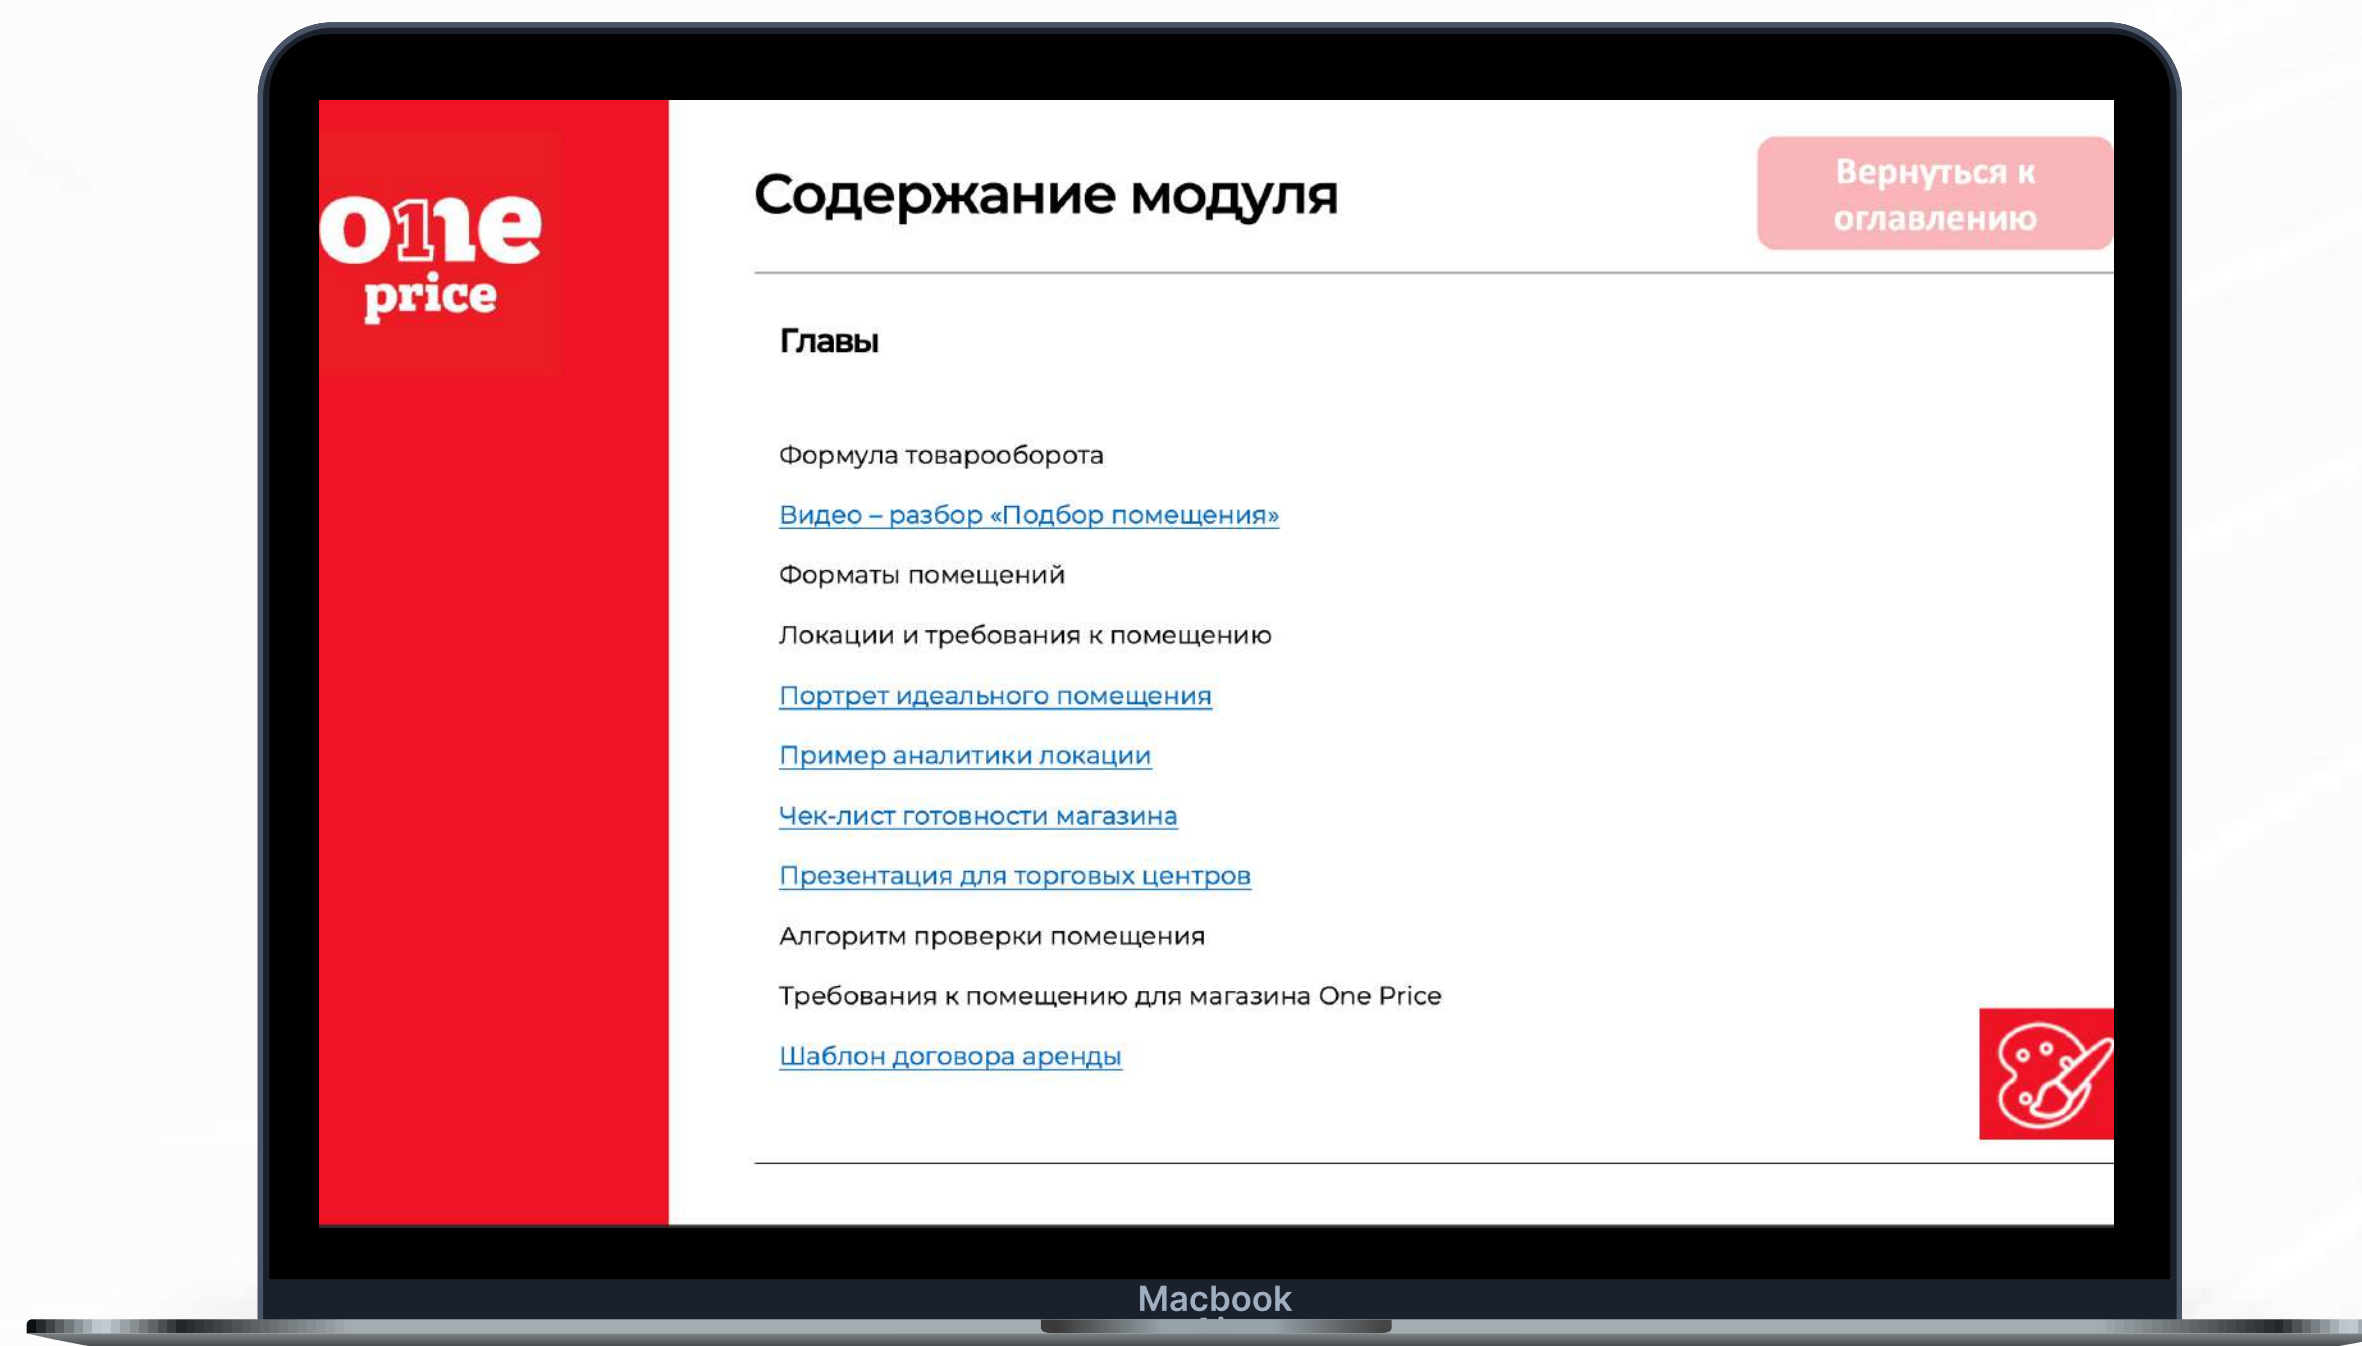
one
price

Содержание модуля

Вернуться к оглавлению

Главы

Формула товарооборота

Видео – разбор «Подбор помещения»

Форматы помещений

Локации и требования к помещению

Портрет идеального помещения

Пример аналитики локации

Чек-лист готовности магазина

Презентация для торговых центров

Алгоритм проверки помещения

Требования к помещению для магазина One Price

Шаблон договора аренды

Macbook